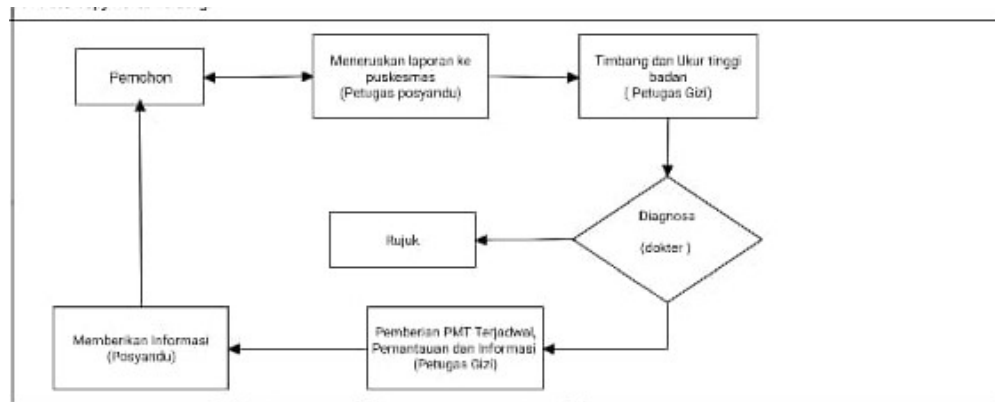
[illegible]

Pemohon

Meneruskan laporan ke puskesmas (Petugas posyandu)

Timbang dan Ukur tinggi badan ( Petugas Gizi)

Diagnosa

(dokter )

Rujuk

Pemberian PMT Terjadwal, Pemantauan dan Informasi (Petugas Gizi)

Memberikan Informasi (Posyandu)